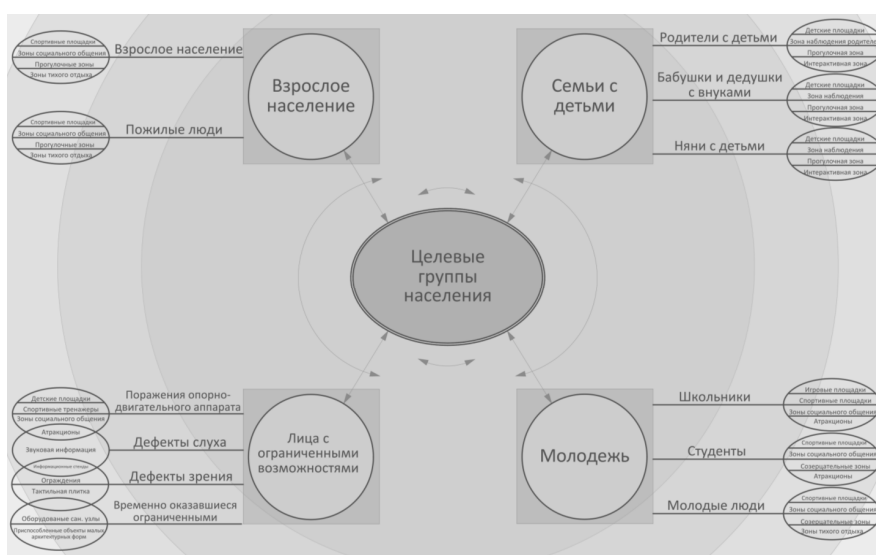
Спортивные площадки
Зоны социального общения
Прогулочные зоны
Зоны тихого отдыха

Взрослое население

Взрослое население

Спортивные площадки
Зоны социального общения
Прогулочные зоны
Зоны тихого отдыха

Пожилые люди

Семьи с детьми

Родители с детьми

Детские площадки
Зона наблюдения родителей
Прогулочная зона
Интерактивная зона

Бабушки и дедушки с внуками

Детские площадки
Зона наблюдения
Прогулочная зона
Интерактивная зона

Няни с детьми

Детские площадки
Зона наблюдения
Прогулочная зона
Интерактивная зона

Целевые группы населения

Детские площадки
Спортивные тренажеры
Зоны социального общения
Атракционы

Поражения опорно-двигательного аппарата

Звуковая информация

Дефекты слуха

Информационные стенды
Ограждения
Тактильная плитка

Дефекты зрения

Оборудованные сан. узлы
Приспособленные объекты малых архитектурных форм

Временно оказавшиеся ограниченными

Лица с ограниченными возможностями

Молодежь

Школьники

Игровые площадки
Спортивные площадки
Зоны социального общения
Атракционы

Студенты

Спортивные площадки
Зоны социального общения
Созерцательные зоны
Атракционы

Молодые люди

Спортивные площадки
Зоны социального общения
Созерцательные зоны
Зоны тихого отдыха